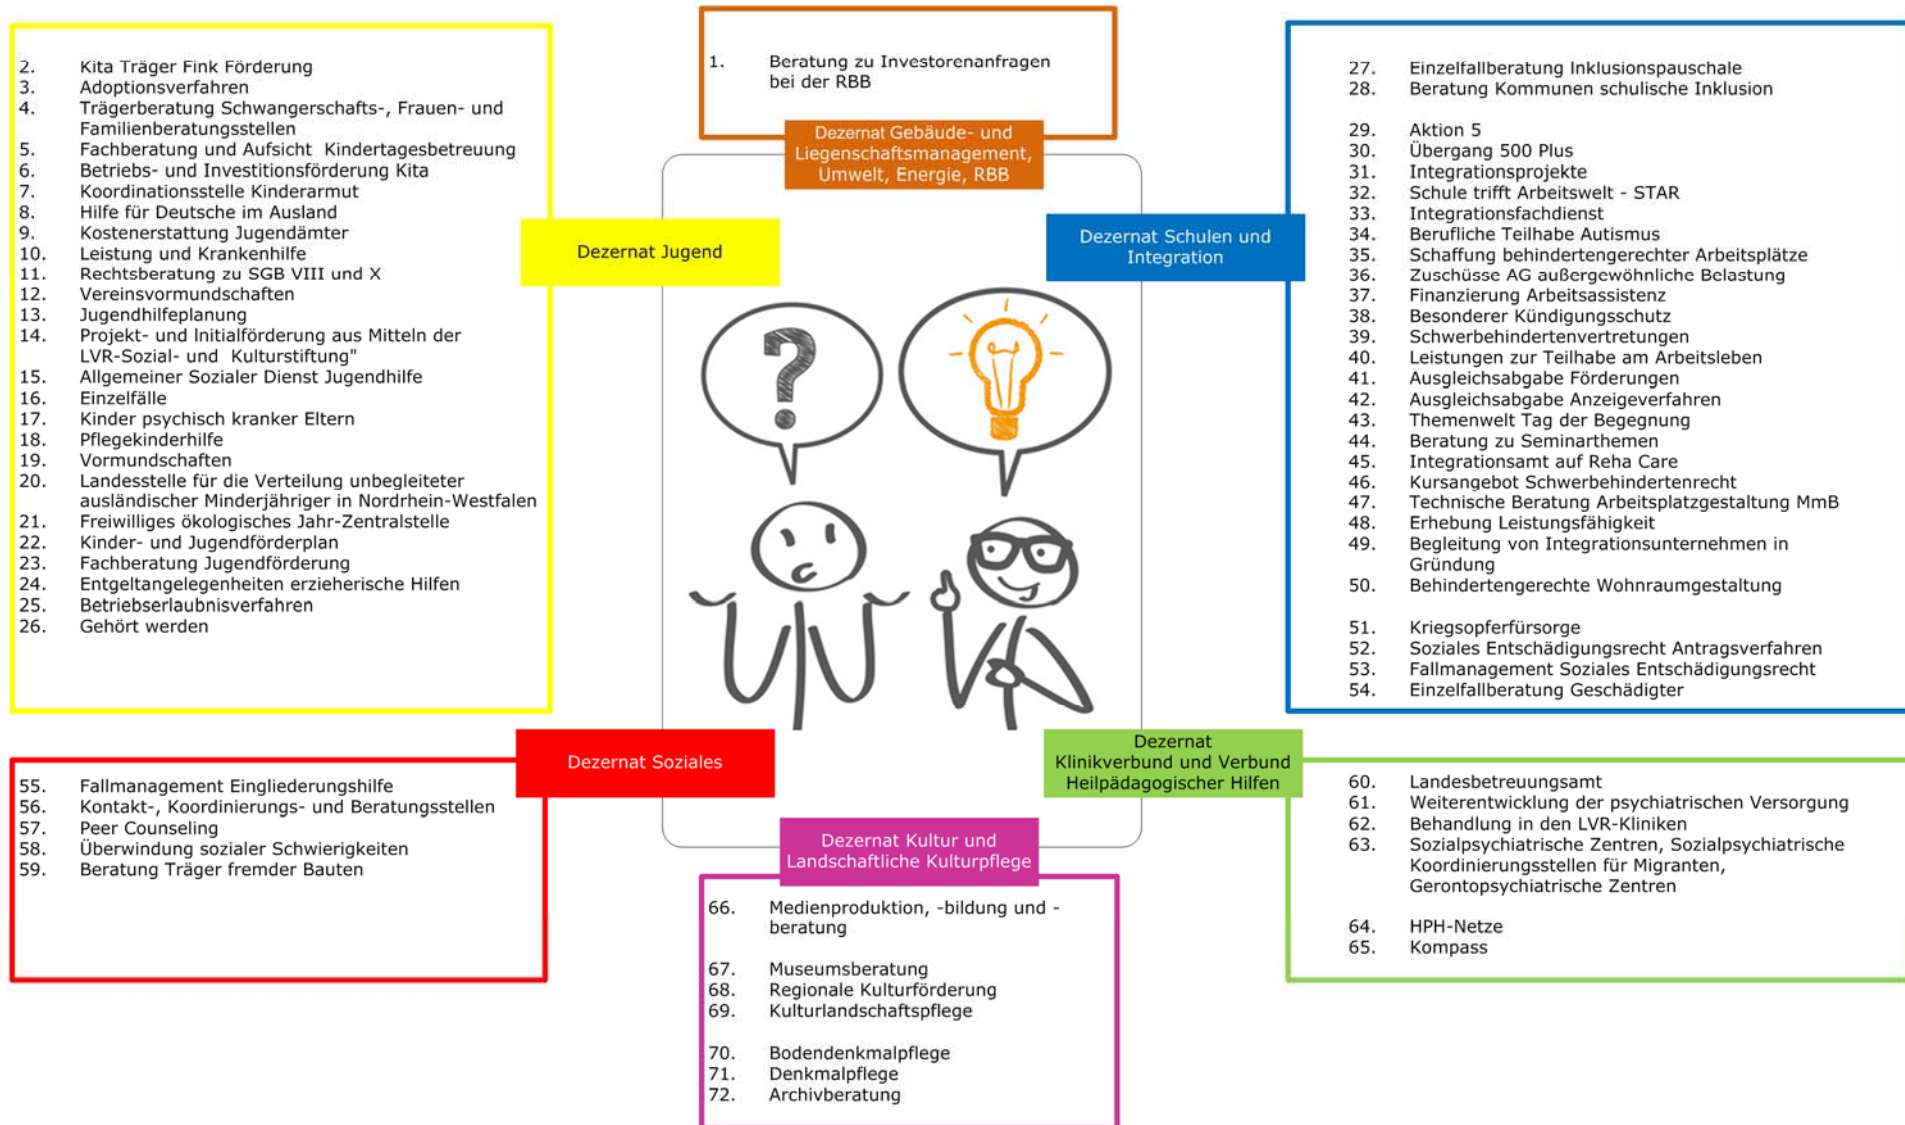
1. Beratung zu Investorenanfragen bei der RBB

Dezernat Gebäude- und Liegenschaftsmanagement, Umwelt, Energie, RBB

Dezernat Jugend

2. Kita Träger Fink Förderung
3. Adoptionsverfahren
4. Trägerberatung Schwangerschafts-, Frauen- und Familienberatungsstellen
5. Fachberatung und Aufsicht Kindertagesbetreuung
6. Betriebs- und Investitionsförderung Kita
7. Koordinationsstelle Kinderarmut
8. Hilfe für Deutsche im Ausland
9. Kostenerstattung Jugendämter
10. Leistung und Krankenhilfe
11. Rechtsberatung zu SGB VIII und X
12. Vereinsvormundschaften
13. Jugendhilfeplanung
14. Projekt- und Initialförderung aus Mitteln der LVR-Sozial- und Kulturstiftung"
15. Allgemeiner Sozialer Dienst Jugendhilfe
16. Einzelfälle
17. Kinder psychisch kranker Eltern
18. Pflegekinderhilfe
19. Vormundschaften
20. Landesstelle für die Verteilung unbegleiteter ausländischer Minderjähriger in Nordrhein-Westfalen
21. Freiwilliges ökologisches Jahr-Zentralstelle
22. Kinder- und Jugendförderplan
23. Fachberatung Jugendförderung
24. Entgeltangelegenheiten erzieherische Hilfen
25. Betriebserlaubnisverfahren
26. Gehört werden

Dezernat Schulen und Integration

27. Einzelfallberatung Inklusionspauschale
28. Beratung Kommunen schulische Inklusion

29. Aktion 5
30. Übergang 500 Plus
31. Integrationsprojekte
32. Schule trifft Arbeitswelt - STAR
33. Integrationsfachdienst
34. Berufliche Teilhabe Autismus
35. Schaffung behindertengerechter Arbeitsplätze
36. Zuschüsse AG außergewöhnliche Belastung
37. Finanzierung Arbeitsassistenz
38. Besonderer Kündigungsschutz
39. Schwerbehindertenvertretungen
40. Leistungen zur Teilhabe am Arbeitsleben
41. Ausgleichsabgabe Förderungen
42. Ausgleichsabgabe Anzeigeverfahren
43. Themenwelt Tag der Begegnung
44. Beratung zu Seminarthemen
45. Integrationsamt auf Reha Care
46. Kursangebot Schwerbehindertenrecht
47. Technische Beratung Arbeitsplatzgestaltung MmB
48. Erhebung Leistungsfähigkeit
49. Begleitung von Integrationsunternehmen in Gründung
50. Behindertengerechte Wohnraumgestaltung

51. Kriegsopferfürsorge
52. Soziales Entschädigungsrecht Antragsverfahren
53. Fallmanagement Soziales Entschädigungsrecht
54. Einzelfallberatung Geschädigter

Dezernat Soziales

55. Fallmanagement Eingliederungshilfe
56. Kontakt-, Koordinierungs- und Beratungsstellen
57. Peer Counseling
58. Überwindung sozialer Schwierigkeiten
59. Beratung Träger fremder Bauten

Dezernat Klinikverbund und Verbund Heilpädagogischer Hilfen

60. Landesbetreuungsamt
61. Weiterentwicklung der psychiatrischen Versorgung
62. Behandlung in den LVR-Kliniken
63. Sozialpsychiatrische Zentren, Sozialpsychiatrische Koordinierungsstellen für Migranten, Gerontopsychiatrische Zentren

64. HPH-Netze
65. Kompass

Dezernat Kultur und Landschaftliche Kulturpflege

66. Medienproduktion, -bildung und -beratung

67. Museumsberatung
68. Regionale Kulturförderung
69. Kulturlandschaftspflege

70. Bodendenkmalpflege
71. Denkmalpflege
72. Archivberatung